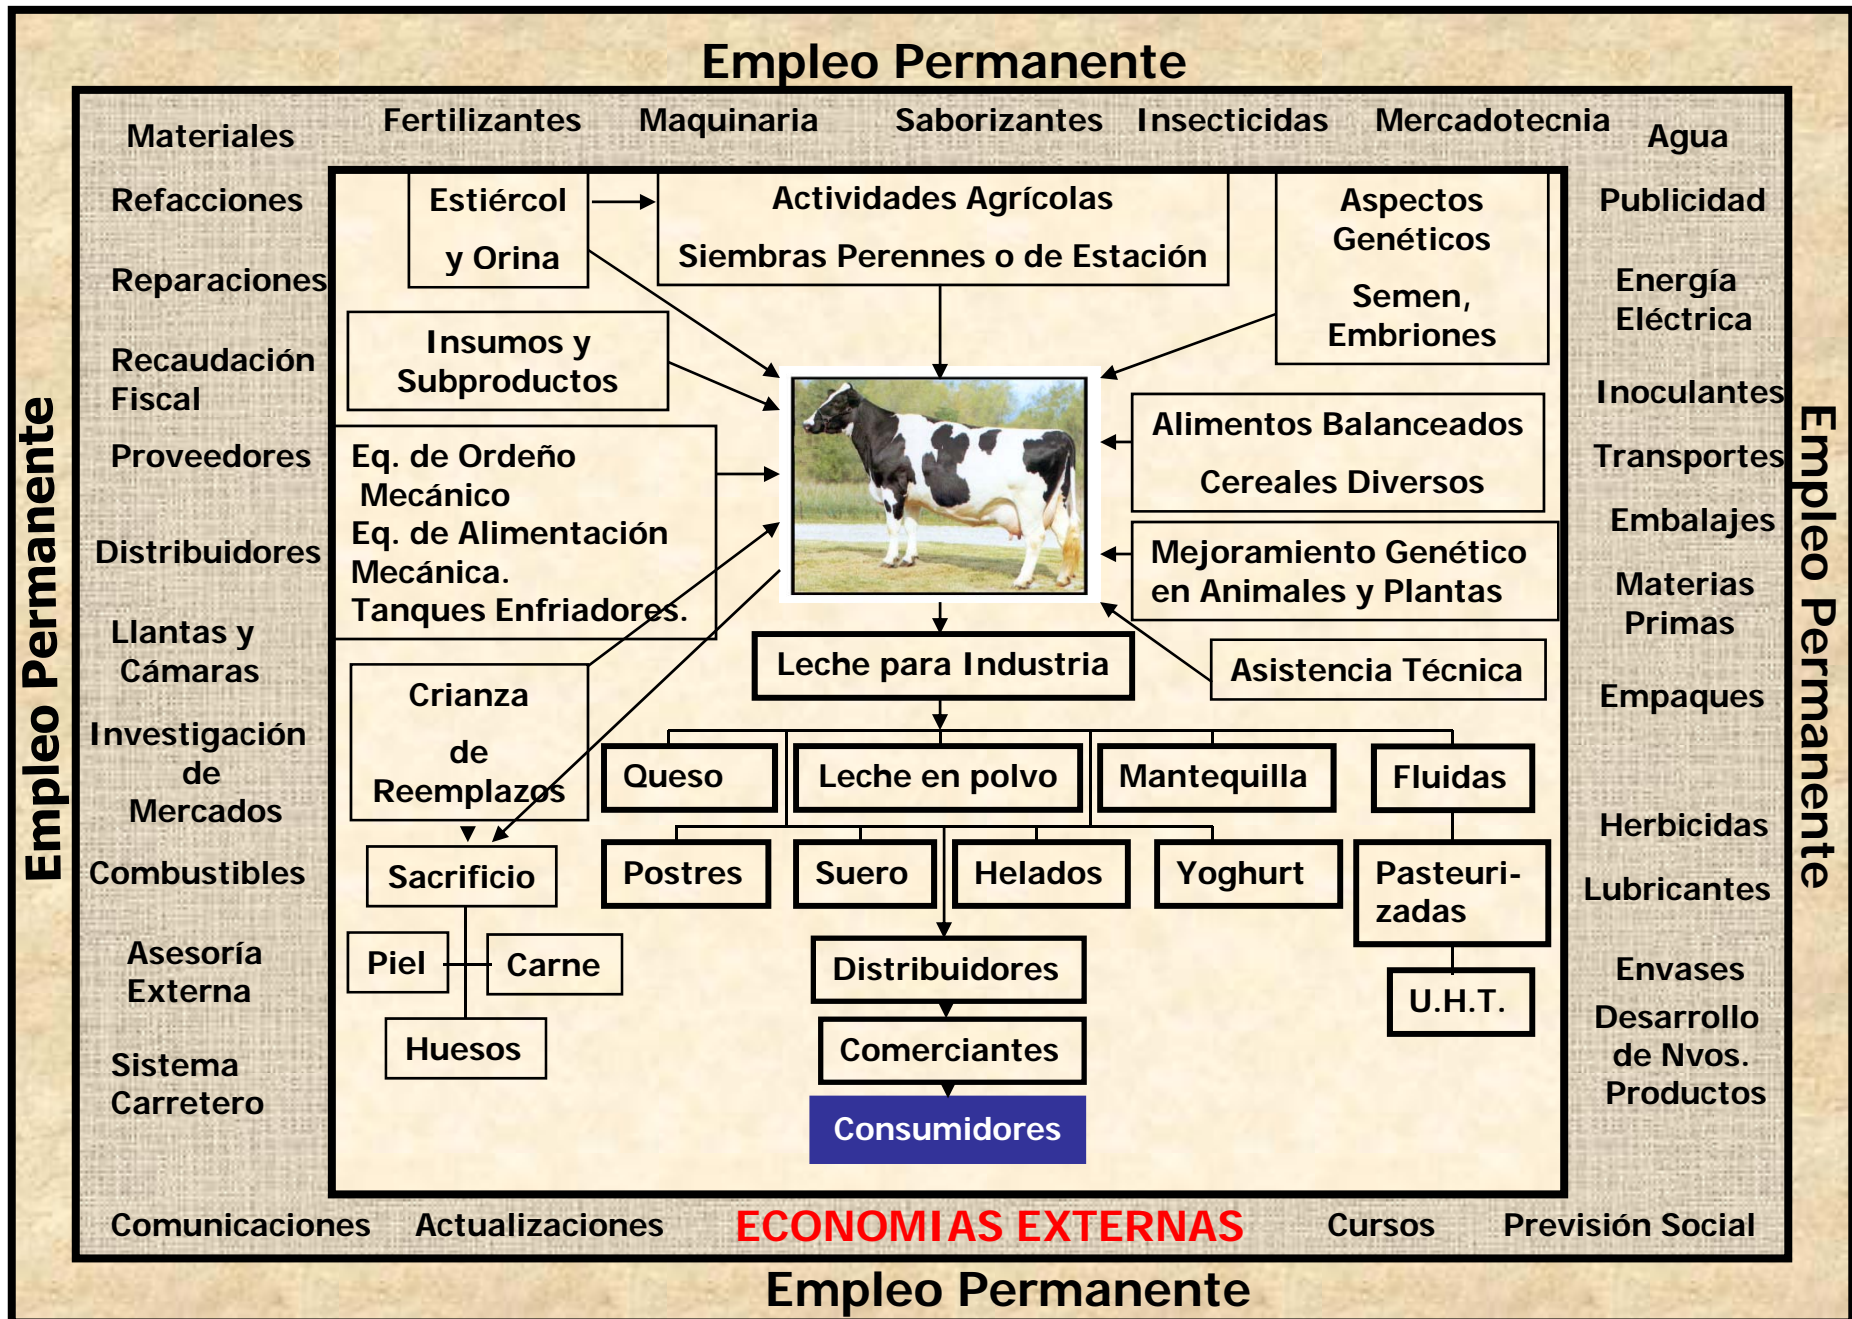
Empleo Permanente

Materiales Fertilizantes Maquinaria Saborizantes Insecticidas Mercadotecnia Agua

Refacciones

Reparaciones

Recaudación Fiscal

Proveedores

Distribuidores

Llantas y Cámaras

Investigación de Mercados

Combustibles

Asesoría Externa

Sistema Carretero

Empleo Permanente

Estiércol y Orina

Actividades Agrícolas
Siembras Perennes o de Estación

Aspectos Genéticos
Semen, Embriones

Insumos y Subproductos

Eq. de Ordeño Mecánico
Eq. de Alimentación Mecánica.
Tanques Enfriadores.

Alimentos Balanceados
Cereales Diversos

Mejoramiento Genético en Animales y Plantas

Asistencia Técnica

Leche para Industria

Crianza de Reemplazos

Sacrificio

Piel

Carne

Huesos

Queso

Leche en polvo

Mantequilla

Fluidas

Postres

Suero

Helados

Yoghurt

Pasteurizadas

U.H.T.

Distribuidores

Comerciantes

Consumidores

Publicidad

Energía Eléctrica

Inoculantes

Transportes

Embalajes

Materias Primas

Empaques

Herbicidas

Lubricantes

Envases

Desarrollo de Nvos. Productos

Empleo Permanente

Comunicaciones Actualizaciones ECONOMIAS EXTERNAS Cursos Previsión Social

Empleo Permanente